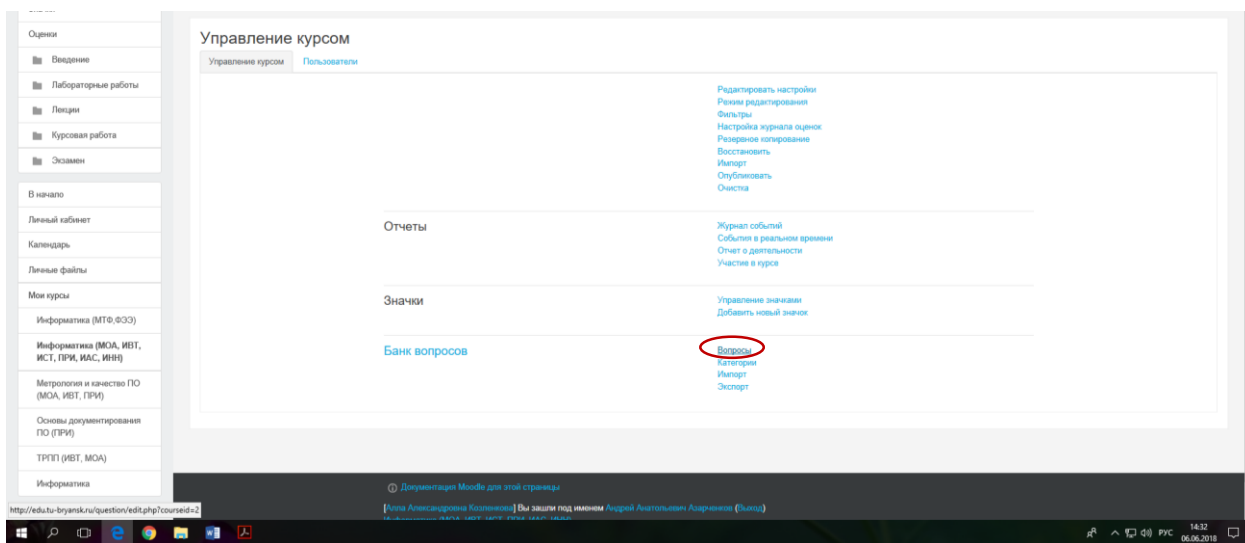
Оценки
Введение
Лабораторные работы
Лекции
Курсовая работа
Экзамен

В начало
Личный кабинет
Календарь
Личные файлы
Мои курсы
Информатика (МТФ,ФЭЭ)
Информатика (МОА, ИВТ, ИСТ, ПРИ, ИАС, ИНН)
Метрология и качество ПО (МОА, ИВТ, ПРИ)
Основы документирования ПО (ПРИ)
ТРПП (ИВТ, МОА)
Информатика

Управление курсом

Управление курсом | Пользователи

Редактировать настройки
Режим редактирования
Фильтры
Настройка журнала оценок
Резервное копирование
Восстановить
Импорт
Опубликовать
Очистка

Отчеты
Журнал событий
События в реальном времени
Отчет о деятельности
Участие в курсе

Значки
Управление значками
Добавить новый значок

Банк вопросов
Вопросы
Категории
Импорт
Экспорт

Документация Moodle для этой страницы

[Алла Александровна Козленкова] Вы зашли под именем Андрей Анатольевич Азарченков (Выход)
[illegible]

http://edu.tu-bryansk.ru/question/edit.php?courseid=2

РУС 14:32 06.06.2018